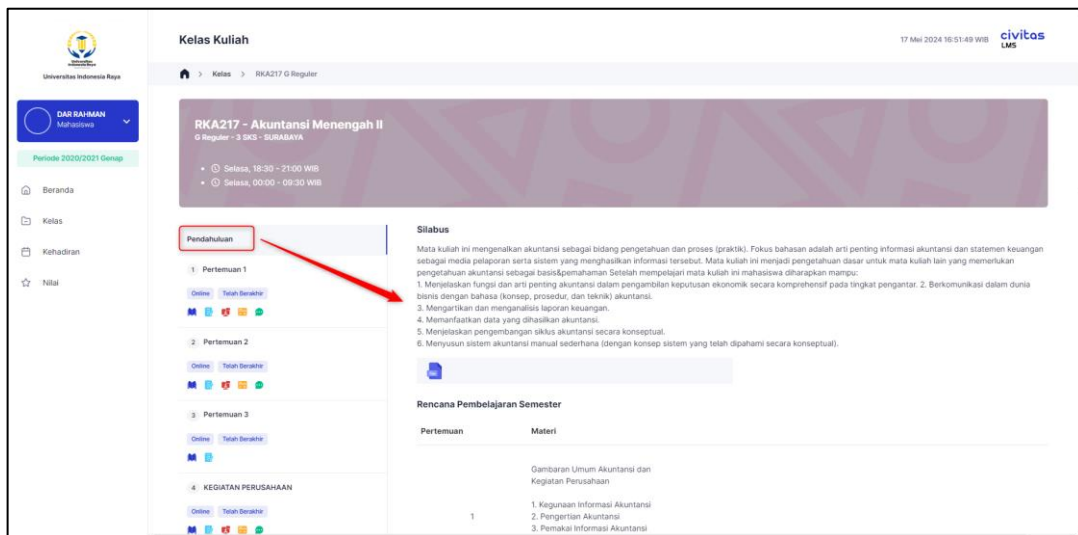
Universitas Indonesia Raya

DAR RAHMAN
Mahasiswa

Periode 2020/2021 Genap

Beranda

Kelas

Kehadiran

Nilai

Kelas Kuliah

17 Mei 2024 16:51:49 WIB civitas LMS

Kelas > RKA217 G Reguler

RKA217 - Akuntansi Menengah II
G Reguler - 3 SKS - SURABAYA

• Selasa, 18:30 - 21:00 WIB
• Selasa, 00:00 - 09:30 WIB

Pendahuluan

1 Pertemuan 1
Online Telah Berakhir

2 Pertemuan 2
Online Telah Berakhir

3 Pertemuan 3
Online Telah Berakhir

4 KEGIATAN PERUSAHAAN
Online Telah Berakhir

Silabus

Mata kuliah ini mengenalkan akuntansi sebagai bidang pengetahuan dan proses (praktik). Fokus bahasan adalah arti penting informasi akuntansi dan statemen keuangan sebagai media pelaporan serta sistem yang menghasilkan informasi tersebut. Mata kuliah ini menjadi pengetahuan dasar untuk mata kuliah lain yang memerlukan pengetahuan akuntansi sebagai basis&pemahaman Setelah mempelajari mata kuliah ini mahasiswa diharapkan mampu:
1. Menjelaskan fungsi dan arti penting akuntansi dalam pengambilan keputusan ekonomik secara komprehensif pada tingkat pengantar. 2. Berkomunikasi dalam dunia bisnis dengan bahasa (konsep, prosedur, dan teknik) akuntansi.
3. Mengartikan dan menganalisis laporan keuangan.
4. Memanfaatkan data yang dihasilkan akuntansi.
5. Menjelaskan pengembangan siklus akuntansi secara konseptual.
6. Menyusun sistem akuntansi manual sederhana (dengan konsep sistem yang telah dipahami secara konseptual).

Rencana Pembelajaran Semester

| Pertemuan | Materi |
|---|---|
| 1 | Gambaran Umum Akuntansi dan Kegiatan Perusahaan<br>1. Kegunaan Informasi Akuntansi<br>2. Pengertian Akuntansi<br>3. Pemakai Informasi Akuntansi |